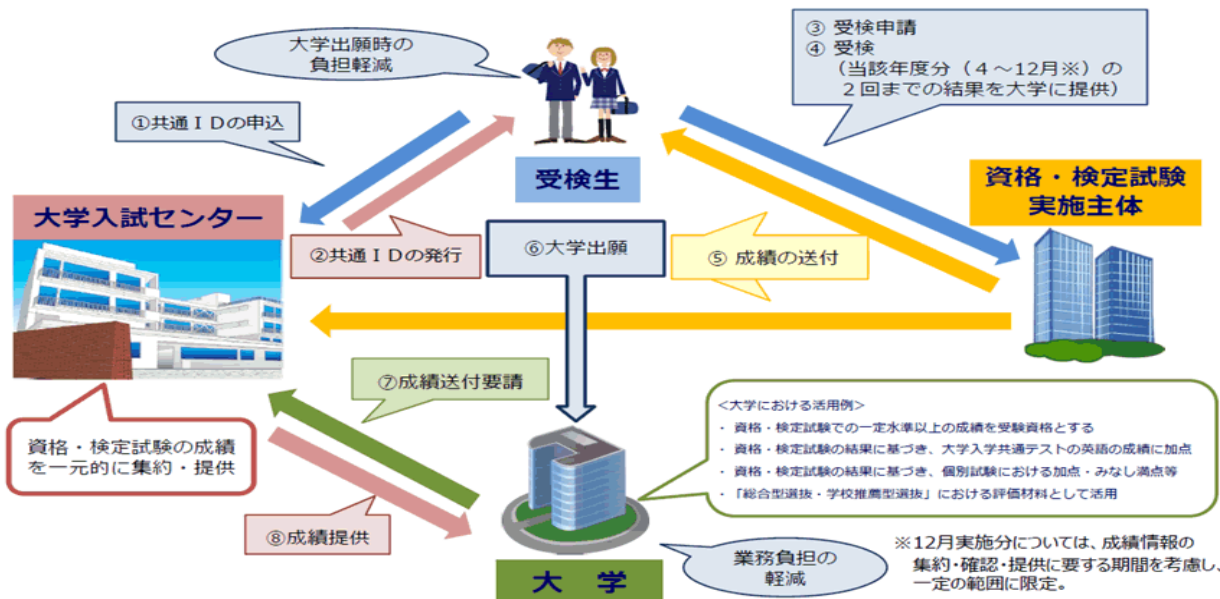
大学出願時の負担軽減

③ 受検申請
④ 受検
（当該年度分（４～12月※）の２回までの結果を大学に提供）

①共通ＩＤの申込

受検生

資格・検定試験実施主体

大学入試センター

②共通ＩＤの発行

⑥大学出願

⑤ 成績の送付

⑦成績送付要請

＜大学における活用例＞
・ 資格・検定試験での一定水準以上の成績を受験資格とする
・ 資格・検定試験の結果に基づき、大学入学共通テストの英語の成績に加点
・ 資格・検定試験の結果に基づき、個別試験における加点・みなし満点等
・ 「総合型選抜・学校推薦型選抜」における評価材料として活用

資格・検定試験の成績を一元的に集約・提供

⑧成績提供

業務負担の軽減

大　学

※12月実施分については、成績情報の集約・確認・提供に要する期間を考慮し、一定の範囲に限定。